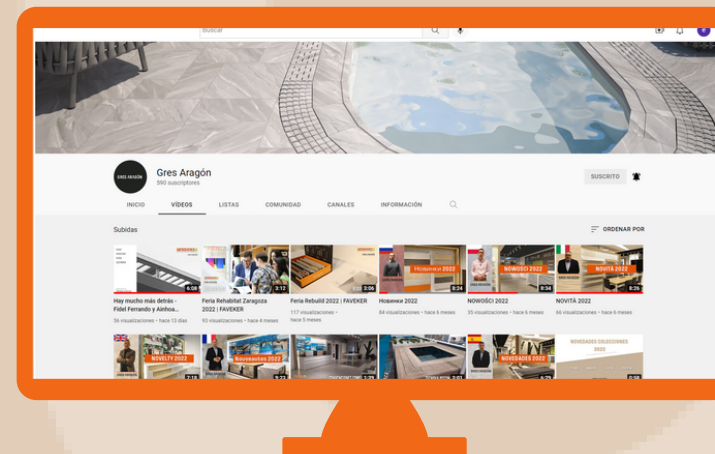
Buscar

GRES ARAGÓN

Gres Aragón
590 suscriptores

SUSCRITO

INICIO VÍDEOS LISTAS COMUNIDAD CANALES INFORMACIÓN

Subidas

ORDENAR POR

6:08
Hay mucho más detrás - Fidel Ferrando y Ainhoa...
56 visualizaciones • hace 13 días

3:12
Feria Rehabitat Zaragoza 2022 | FAVEKER
93 visualizaciones • hace 4 meses

3:06
Feria Rebuild 2022 | FAVEKER
117 visualizaciones • hace 5 meses

Новинки 2022
8:24
Новинки 2022
84 visualizaciones • hace 6 meses

NOWOŚCI 2022
8:34
NOWOŚCI 2022
55 visualizaciones • hace 6 meses

NOVITÀ 2022
8:26
NOVITÀ 2022
66 visualizaciones • hace 6 meses

NOVELTY 2022
7:18

Nouveautés 2022
8:22

1:29

2:01

NOVEDADES 2022
8:29

NOVEDADES COLECCIONES 2022
0:58